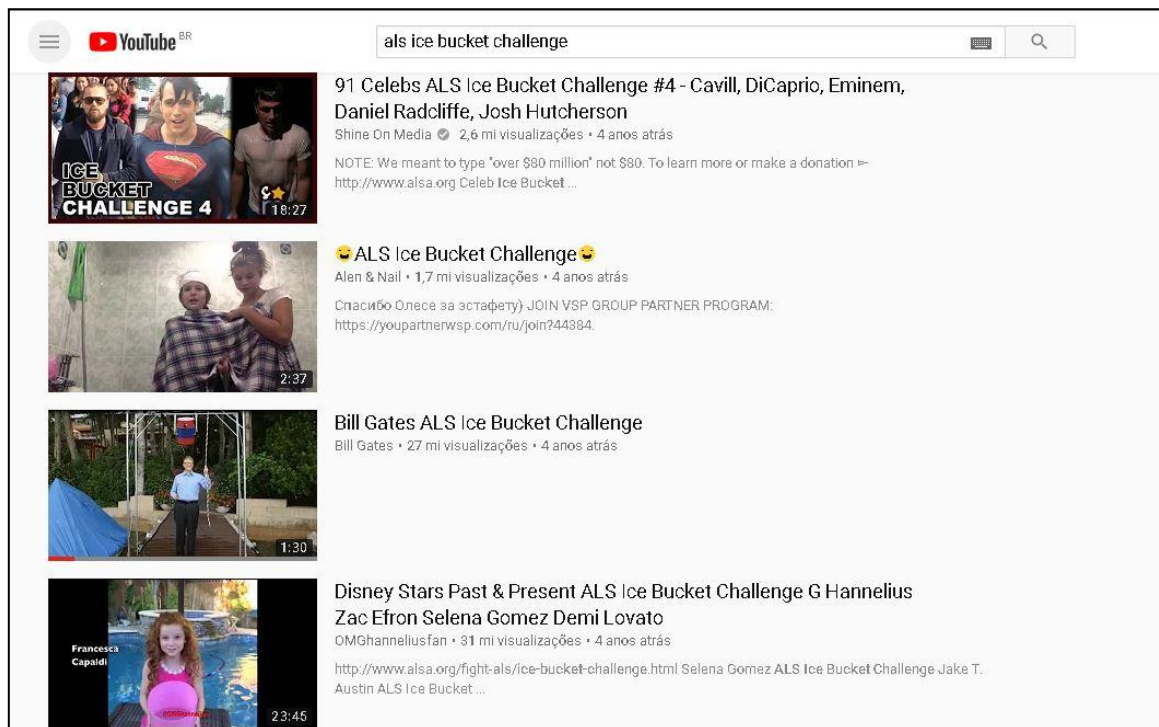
YouTube BR

als ice bucket challenge

ICE BUCKET CHALLENGE 4
18:27

91 Celebs ALS Ice Bucket Challenge #4 - Cavill, DiCaprio, Eminem, Daniel Radcliffe, Josh Hutcherson
Shine On Media • 2,6 mi visualizações • 4 anos atrás
NOTE: We meant to type "over $80 million" not $80. To learn more or make a donation ► http://www.alsa.org Celeb Ice Bucket ...

2:37

😀ALS Ice Bucket Challenge😀
Alen & Nail • 1,7 mi visualizações • 4 anos atrás
Спасибо Олесе за эстафету) JOIN VSP GROUP PARTNER PROGRAM: https://youpartnerwsp.com/ru/join?44384.

1:30

Bill Gates ALS Ice Bucket Challenge
Bill Gates • 27 mi visualizações • 4 anos atrás

Francesca Capaldi
23:45

Disney Stars Past & Present ALS Ice Bucket Challenge G Hannelius Zac Efron Selena Gomez Demi Lovato
OMGhanneliusfan • 31 mi visualizações • 4 anos atrás
http://www.alsa.org/fight-als/ice-bucket-challenge.html Selena Gomez ALS Ice Bucket Challenge Jake T. Austin ALS Ice Bucket ...